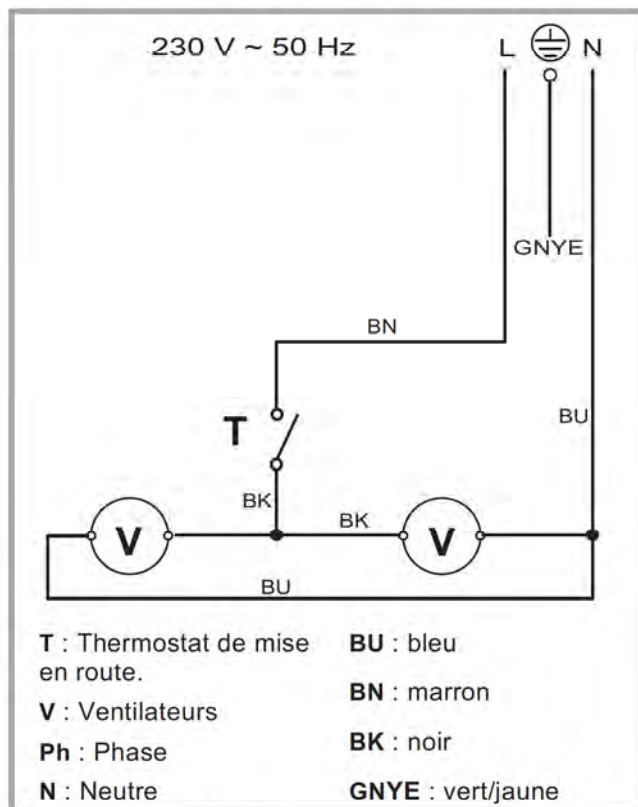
230 V ~ 50 Hz

L N

GNYE

BN

T

BU

BK

BK

V

V

BU

**T** : Thermostat de mise en route.

**V** : Ventilateurs

**Ph** : Phase

**N** : Neutre

**BU** : bleu

**BN** : marron

**BK** : noir

**GNYE** : vert/jaune